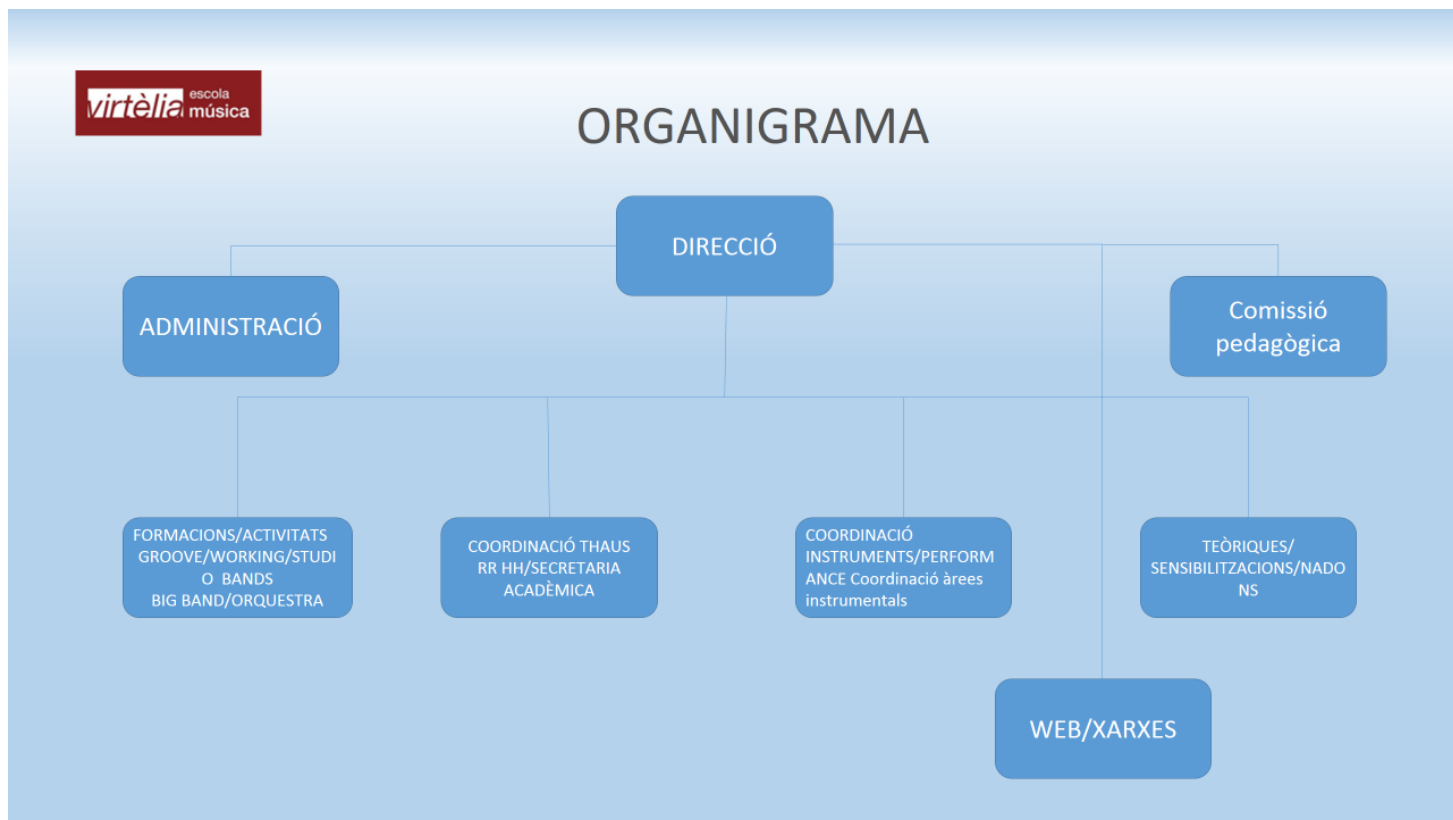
virtèlia escola música

ORGANIGRAMA

DIRECCIÓ

ADMINISTRACIÓ

Comissió pedagògica

FORMACIONS/ACTIVITATS GROOVE/WORKING/STUDIO BANDS BIG BAND/ORQUESTRA

COORDINACIÓ THAUS RR HH/SECRETARIA ACADÈMICA

COORDINACIÓ INSTRUMENTS/PERFORMANCE Coordinació àrees instrumentals

TEÒRIQUES/ SENSIBILITZACIONS/NADONS

WEB/XARXES